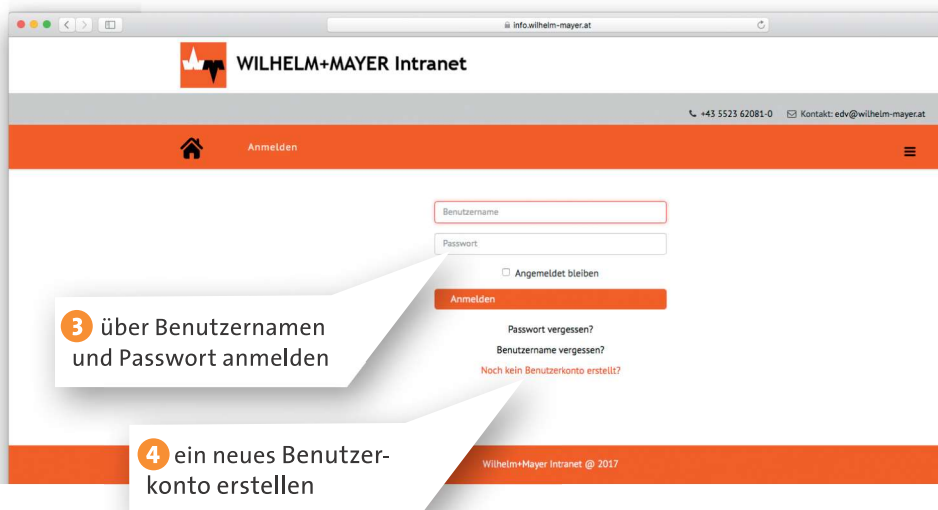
info.wilhelm-mayer.at

WILHELM+MAYER Intranet

+43 5523 62081-0 Kontakt: edv@wilhelm-mayer.at

Anmelden

Benutzername

Passwort

Angemeldet bleiben

Anmelden

Passwort vergessen?

Benutzername vergessen?

Noch kein Benutzerkonto erstellt?

3 über Benutzernamen und Passwort anmelden

4 ein neues Benutzerkonto erstellen

Wilhelm+Mayer Intranet @ 2017